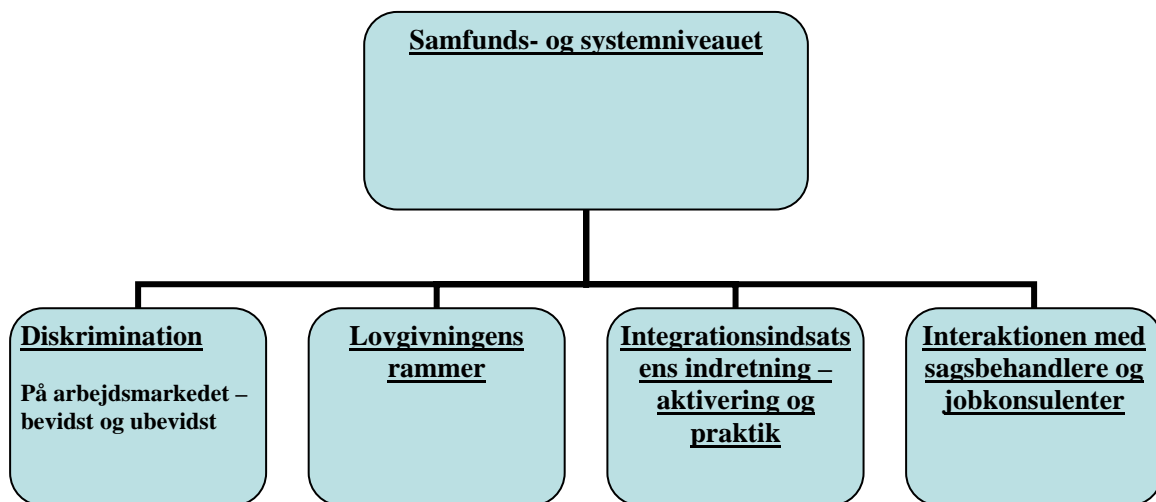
Samfunds- og systemniveauet

Diskrimination

På arbejdsmarkedet – bevidst og ubevidst

Lovgivningens rammer

Integrationsindsatsens indretning – aktivering og praktik

Interaktionen med sagsbehandlere og jobkonsulenter